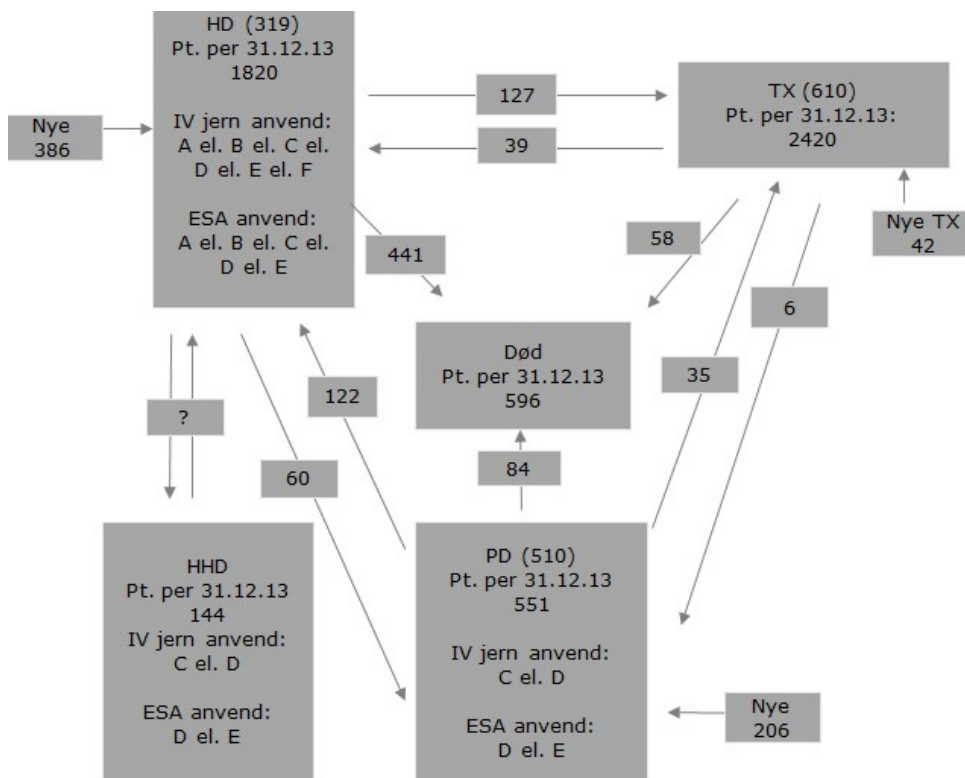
Nye 386

HD (319)
Pt. per 31.12.13
1820

IV jern anvend:
A el. B el. C el.
D el. E el. F

ESA anvend:
A el. B el. C el.
D el. E

127

39

TX (610)
Pt. per 31.12.13:
2420

Nye TX
42

58

441

6

Død
Pt. per 31.12.13
596

35

122

?

84

60

HHD
Pt. per 31.12.13
144
IV jern anvend:
C el. D

ESA anvend:
D el. E

PD (510)
Pt. per 31.12.13
551

IV jern anvend:
C el. D

ESA anvend:
D el. E

Nye
206